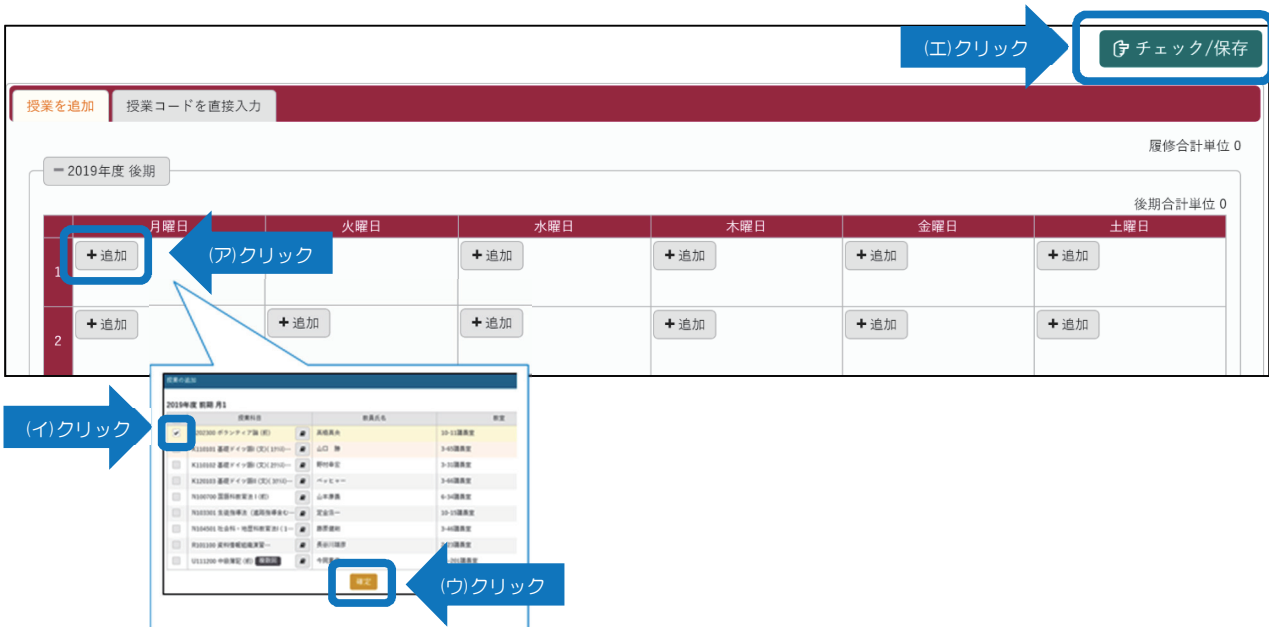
(エ)クリック

チェック/保存

授業を追加　授業コードを直接入力

履修合計単位 0

ー2019年度 後期

後期合計単位 0

|  | 月曜日 | 火曜日 | 水曜日 | 木曜日 | 金曜日 | 土曜日 |
|---|---|---|---|---|---|---|
| 1 | + 追加 |  | + 追加 | + 追加 | + 追加 | + 追加 |
| 2 | + 追加 | + 追加 | + 追加 | + 追加 | + 追加 | + 追加 |

(ア)クリック

授業の追加

2019年度 前期 月1

| | 授業科目 | 教員氏名 | 教室 |
|---|---|---|---|
| ✔ | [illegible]ボランティア論 (前) | 高橋真央 | 10-11講義室 |
| | K110101 基礎ドイツ語I (文)(1Y)(O… | 山口 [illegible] | 3-45講義室 |
| | K110102 基礎ドイツ語I (文)(2Y)(O… | 野村幸宏 | 3-31講義室 |
| | K120103 基礎ドイツ語I (文)(3Y)(O… | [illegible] | 3-64講義室 |
| | N100700 国語科教育法I (前) | 山本康義 | 6-34講義室 |
| | N103301 生徒指導論（進路指導を含… | 定金浩一 | 10-15講義室 |
| | N104501 社会科・地歴科教育法I (1… | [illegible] | 3-46講義室 |
| | R101100 資料情報組織演習… | 長谷川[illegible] | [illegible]講義室 |
| | U111200 中級英語 (前) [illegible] | 今田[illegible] | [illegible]201講義室 |

確定

(イ)クリック

(ウ)クリック